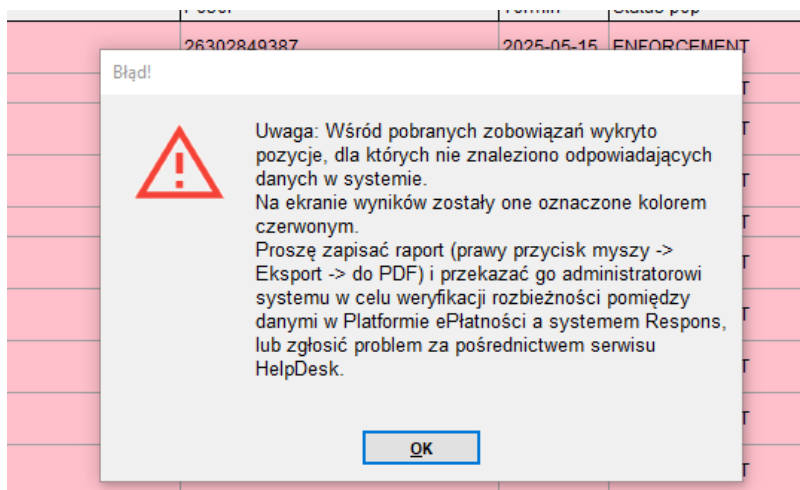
26302849387 2025-05-15 ENFORCEMENT

Błąd!

Uwaga: Wśród pobranych zobowiązań wykryto pozycje, dla których nie znaleziono odpowiadających danych w systemie.
Na ekranie wyników zostały one oznaczone kolorem czerwonym.
Proszę zapisać raport (prawy przycisk myszy -> Eksport -> do PDF) i przekazać go administratorowi systemu w celu weryfikacji rozbieżności pomiędzy danymi w Platformie ePłatności a systemem Respons, lub zgłosić problem za pośrednictwem serwisu HelpDesk.

OK